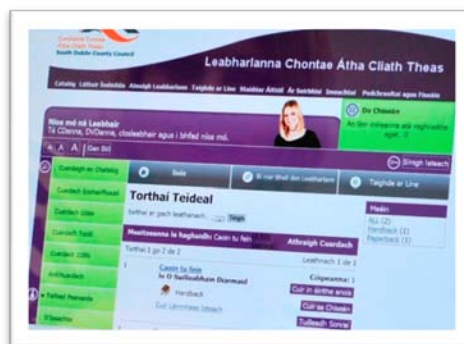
Comhairle Contae Átha Cliath Theas
South Dublin County Council

Leabharlanna Chontae Átha Cliath Theas

Catalóg Láithreáin Leabharlann Taighde ar Líne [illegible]

Níos mó ná Leabhair
Tá CDanna, DVDanna, closleabhair agus i bhfad níos mó.

A A A Gan Stíl

Do Chuntas

Cuardaigh an Chatalóg

Baile

Athraigh Teanga

Taighde ar Líne

Torthaí Teideal

Meaitseanna le haghaidh: Caoin tu fein

Athraigh Cuardach

Torthaí 1 go 2 de 2

Leathanach 1 de 1

Meáin
ALL (2)
Hardback (1)
Paperback (1)

1

Caoin tu fein
le O Suilleabhain Diarmaid

Hardback

Cóipeanna: 1

Cuir in áirithe anois

Cuir sa Chiseán

Tuilleadh Sonraí